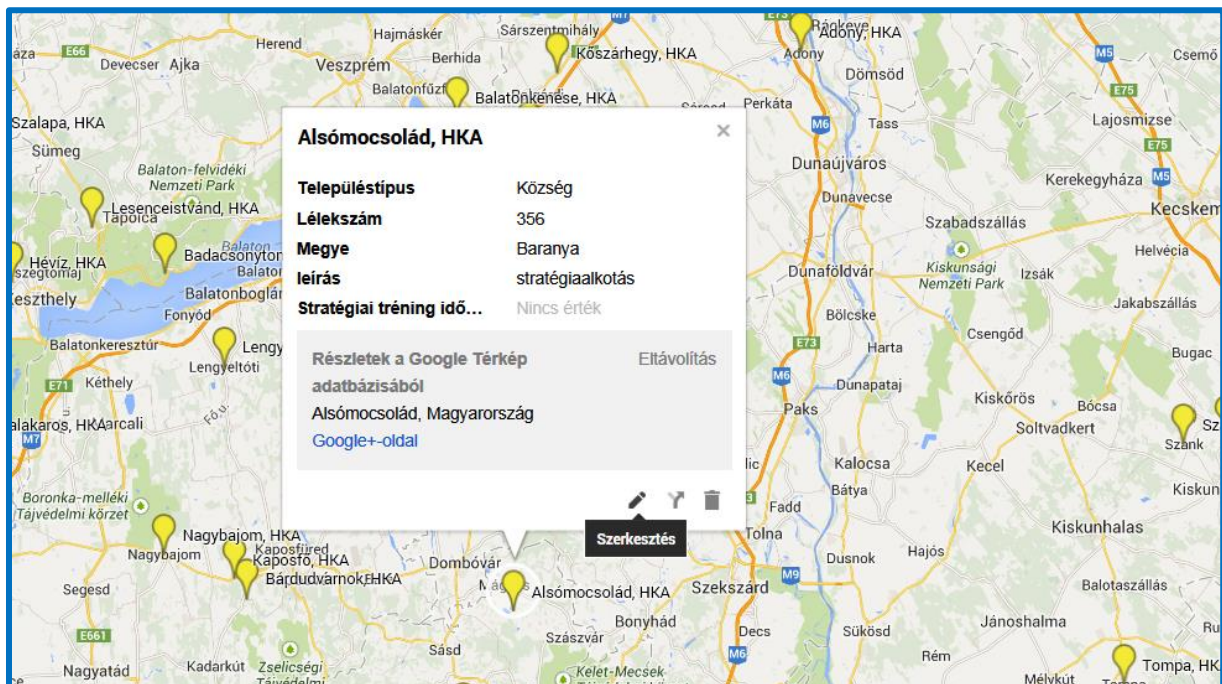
Alsómocsolád, HKA

| | |
|---|---|
| Településtípus | Község |
| Lélekszám | 356 |
| Megye | Baranya |
| leírás | stratégiaalkotás |
| Stratégiai tréning idő… | Nincs érték |

Részletek a Google Térkép adatbázisából
Eltávolítás
Alsómocsolád, Magyarország
Google+-oldal

Szerkesztés

Herend
Hajmáskér
Sárszentmihály
Kőszárhegy, HKA
Ráckeve
Adony, HKA
Adony
Csemő
Ajka
Devecser
E66
Veszprém
Berhida
Dömsöd
M5
Balatonfűzfő
Balatonkenese, HKA
Perkáta
E75
Szalapa, HKA
M6
Tass
Lajosmizse
Sümeg
Dunaújváros
E75
Balaton-felvidéki Nemzeti Park
Kerekegyháza
M5
Lesenceistvánd, HKA
Tapolca
Dunavecse
Kecskem
Szabadszállás
Hévíz, HKA
Badacsonytom
Helvécia
Balaton
Kiskunsági Nemzeti Park
Izsák
Keszthely
Dunaföldvár
Balatonboglár
Fonyód
Jakabszállás
Bölcske
Csengőd
Balatonkeresztúr
Lengy
Lengyeltóti
E73
Harta
Bugac
E71
Kéthely
M6
Dunapataj
Kiskőrös
Bócsa
Balakaros, HKA
Marcali
Paks
Soltvadkert
M7
Szank
Kiskun
Kalocsa
Kecel
Boronka-melléki Tájvédelmi körzet
Bátya
Fadd
Nagybajom, HKA
Kiskunhalas
Nagybajom
Kaposfüred
Kaposfő, HKA
Tolna
Hajós
Dombóvár
Dusnok
Bárdudvarnok, HKA
Segesd
M9
Alsómocsolád, HKA
Szekszárd
Balotaszállás
Bonyhád
E661
Szászvár
Decs
Süküsd
Jánoshalma
Sásd
Nagyatád
Kadarkút
Zselicségi Tájvédelmi
Kelet-Mecsek
M6
Rém
Tompa, HK
Mélykút
Tompa